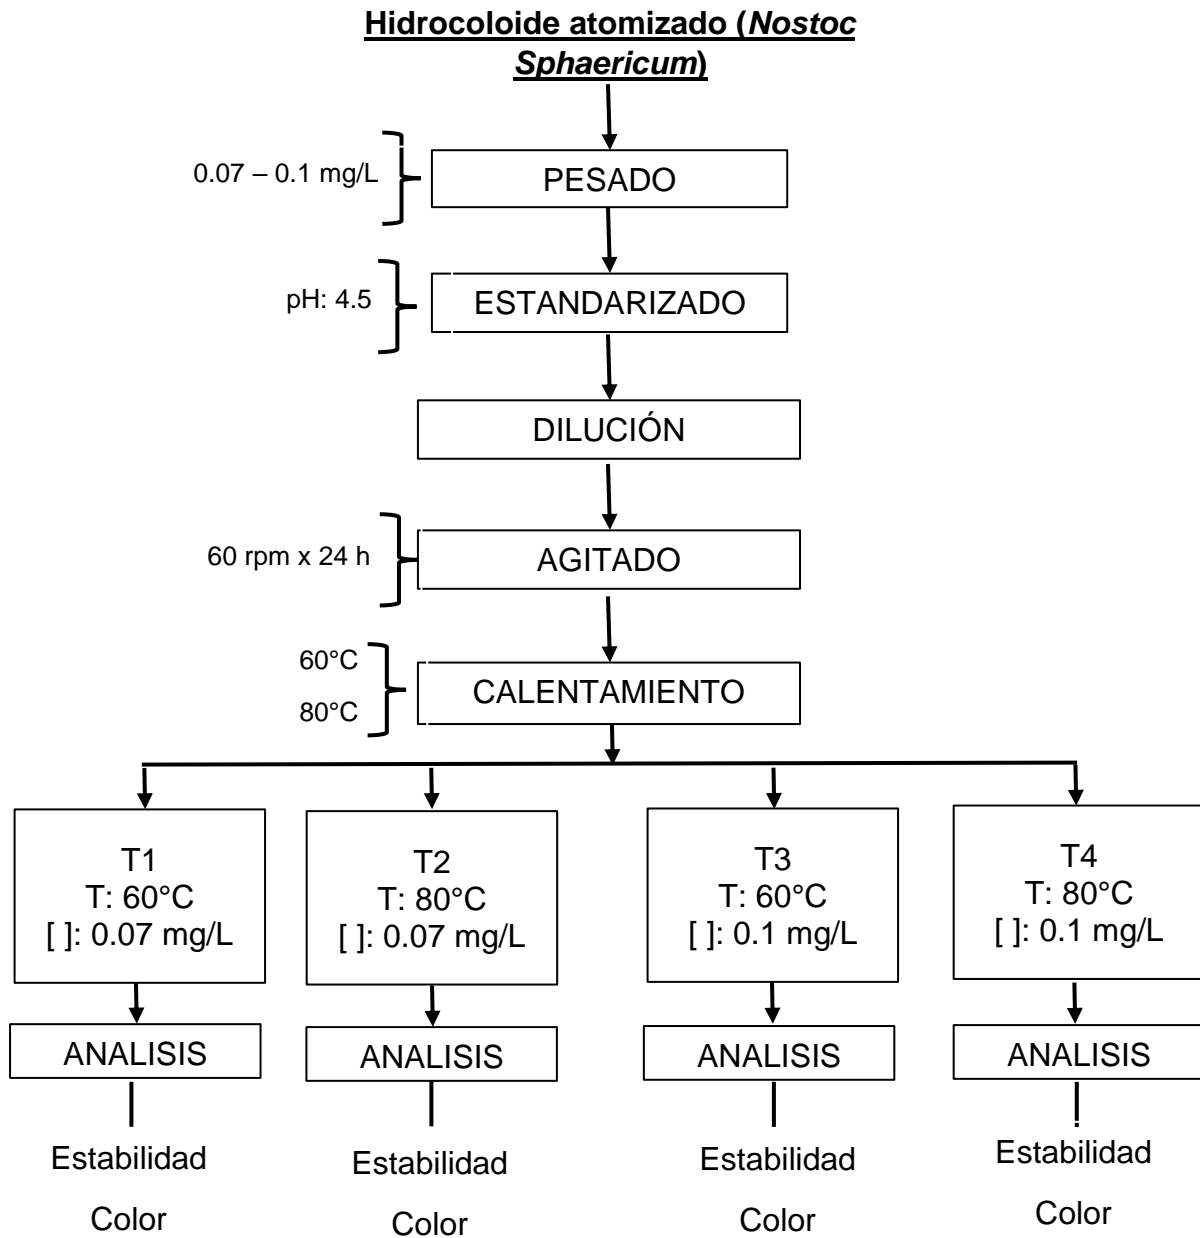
**Hidrocoloide atomizado (*Nostoc Sphaericum*)**

0.07 – 0.1 mg/L

PESADO

pH: 4.5

ESTANDARIZADO

DILUCIÓN

60 rpm x 24 h

AGITADO

60°C

80°C

CALENTAMIENTO

T1
T: 60°C
[ ]: 0.07 mg/L

ANALISIS

Estabilidad

Color

T2
T: 80°C
[ ]: 0.07 mg/L

ANALISIS

Estabilidad

Color

T3
T: 60°C
[ ]: 0.1 mg/L

ANALISIS

Estabilidad

Color

T4
T: 80°C
[ ]: 0.1 mg/L

ANALISIS

Estabilidad

Color